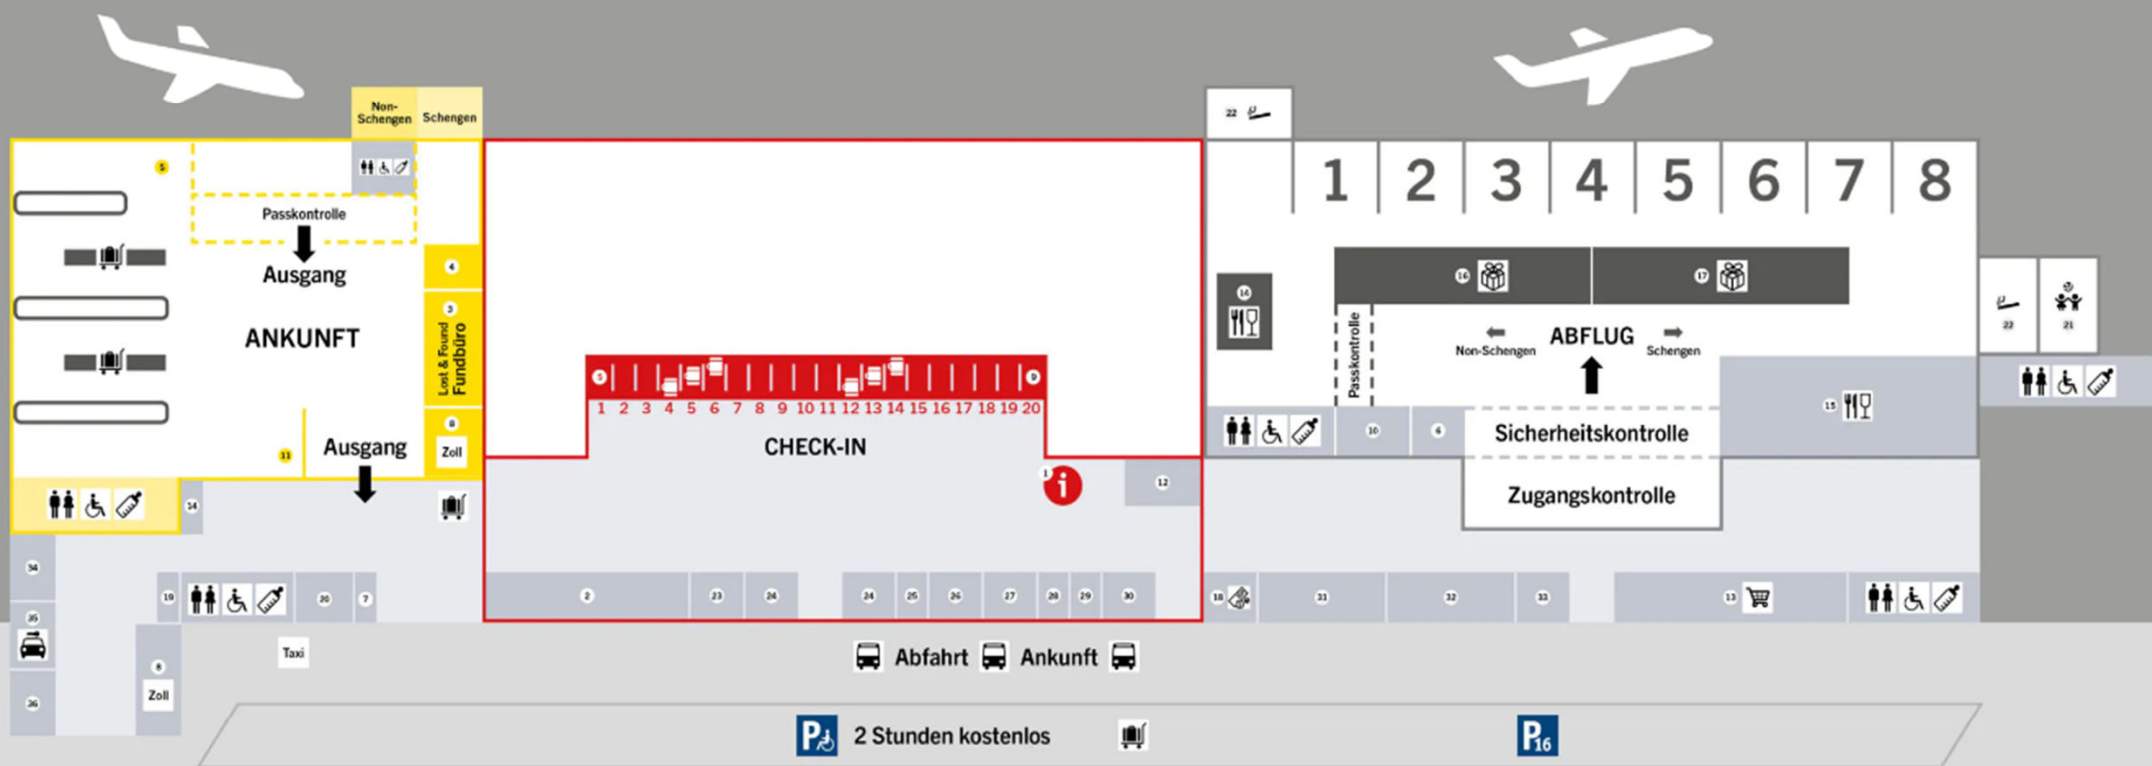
Non-Schengen
Schengen

5
Passkontrolle
Ausgang
ANKUNFT
4
3
Lost & Found Fundbüro
8
Zoll
11
Ausgang
14

1 2 3 4 5 6 7 8 9 10 11 12 13 14 15 16 17 18 19 20
CHECK-IN
1
12

22
1 2 3 4 5 6 7 8
16
14
17
Passkontrolle
Non-Schengen
ABFLUG
Schengen
15
22
21
10
6
Sicherheitskontrolle
Zugangskontrolle

34
35
36
19
20
7
8
Zoll
Taxi
2
23
24
24
25
26
27
28
29
30
18
31
32
33
13

Abfahrt
Ankunft

2 Stunden kostenlos
P16